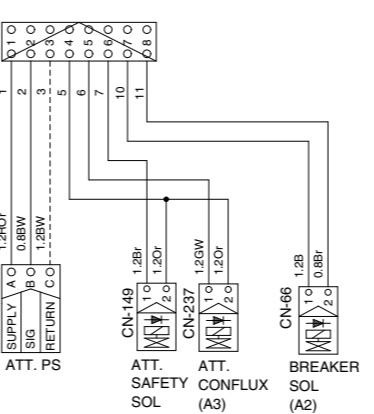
1 2 3 4 5 6 7 8
1 2 3 5 6 7 10 11
1.2Or 0.8BW 1.2BW
SUPPLY A
SIG B
RETURN C
ATT. PS
1.2Br 1.2Or
CN-149
1 2
ATT. SAFETY SOL
1.2GW 1.2Or
CN-237
1 2
ATT. CONFLUX (A3)
1.2B 0.8Br
CN-66
1 2
BREAKER SOL (A2)